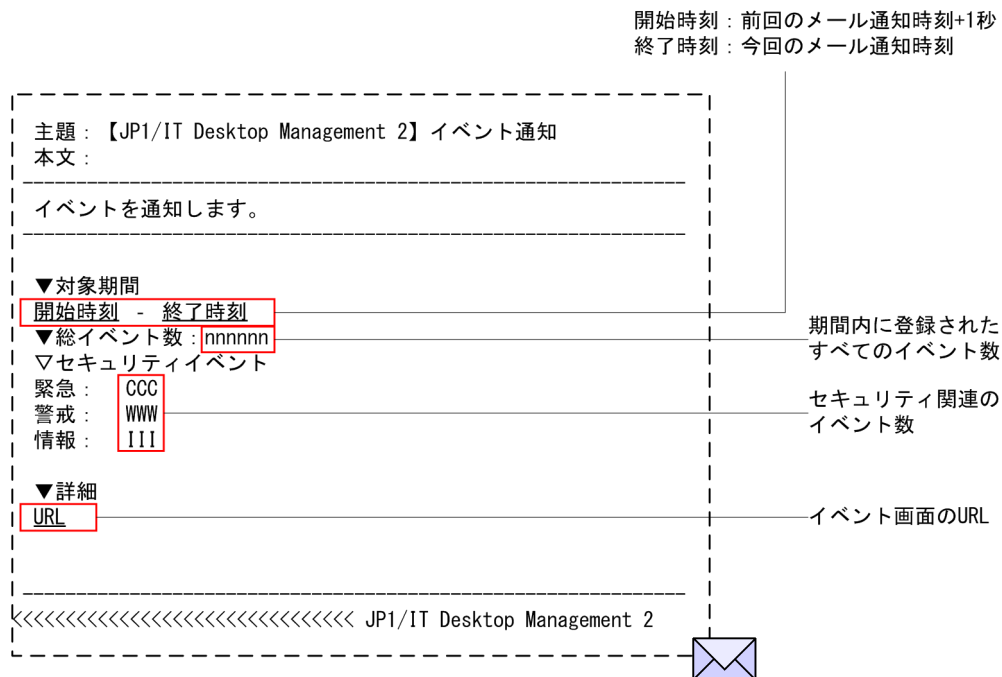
開始時刻：前回のメール通知時刻+1秒
終了時刻：今回のメール通知時刻

主題：【JP1/IT Desktop Management 2】イベント通知
本文：

イベントを通知します。

▼対象期間
開始時刻 - 終了時刻
▼総イベント数：nnnnnn
▽セキュリティイベント
緊急： CCC
警戒： WWW
情報： III

▼詳細
URL

<<<<<<<<<<<<<<<<<<<<<<<<<<<<<<<< JP1/IT Desktop Management 2

期間内に登録されたすべてのイベント数

セキュリティ関連のイベント数

イベント画面のURL